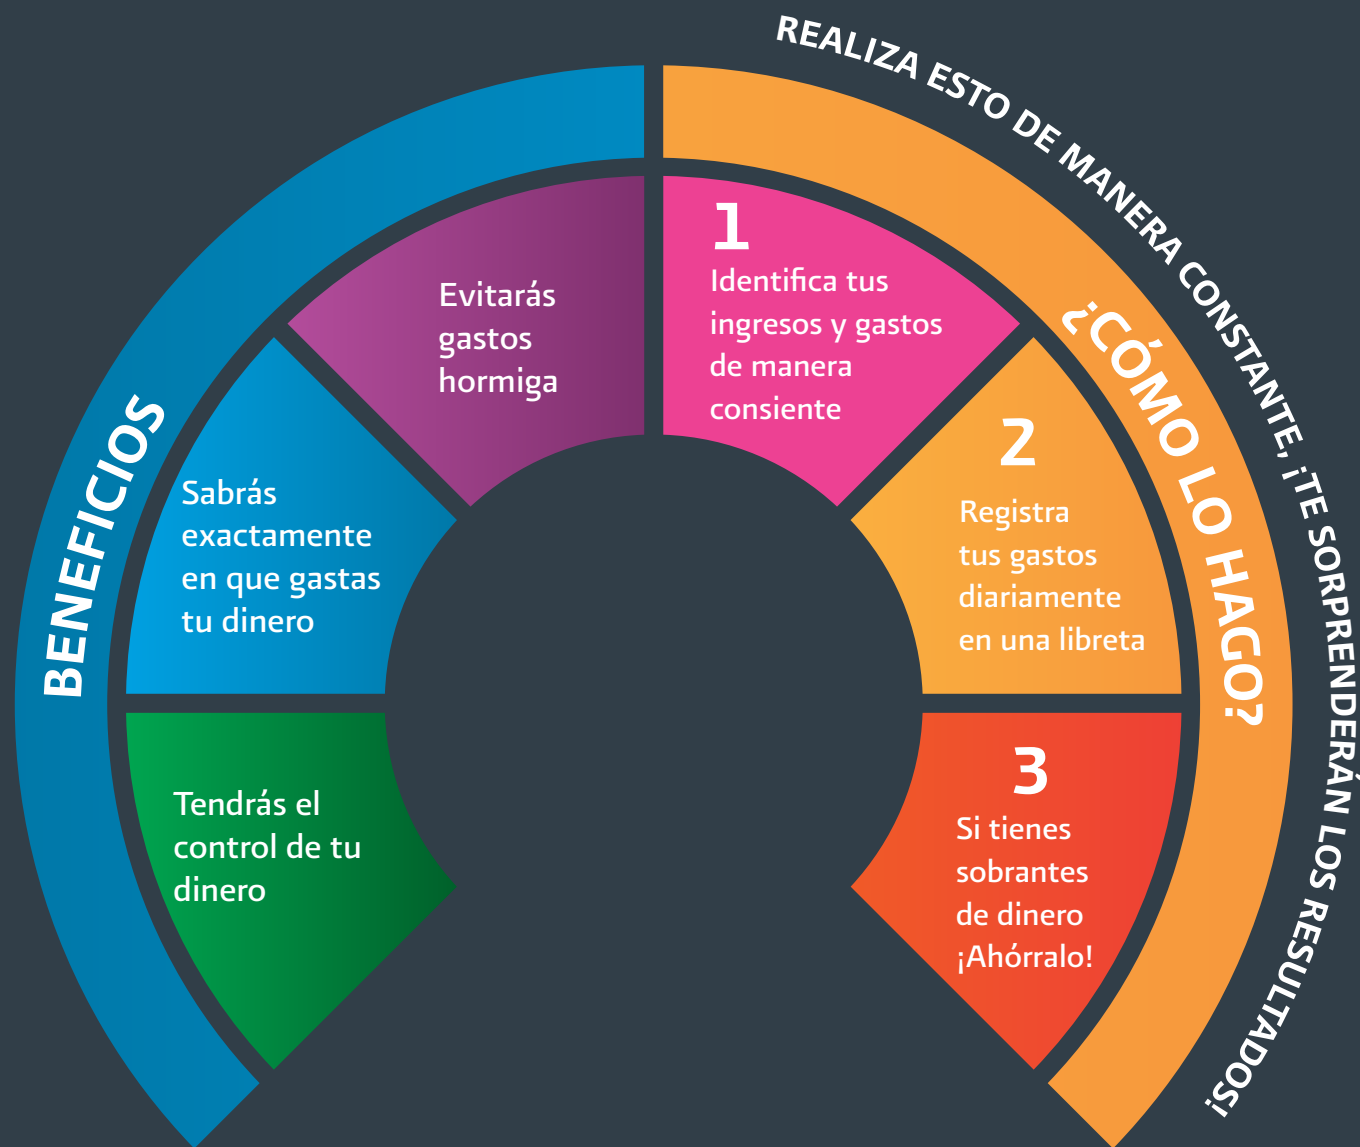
REALIZA ESTO DE MANERA CONSTANTE, ¡TE SORPRENDERÁN LOS RESULTADOS!

BENEFICIOS

Evitarás gastos hormiga

Sabrás exactamente en que gastas tu dinero

Tendrás el control de tu dinero

¿CÓMO LO HAGO?

1
Identifica tus ingresos y gastos de manera consiente

2
Registra tus gastos diariamente en una libreta

3
Si tienes sobrantes de dinero ¡Ahórralo!